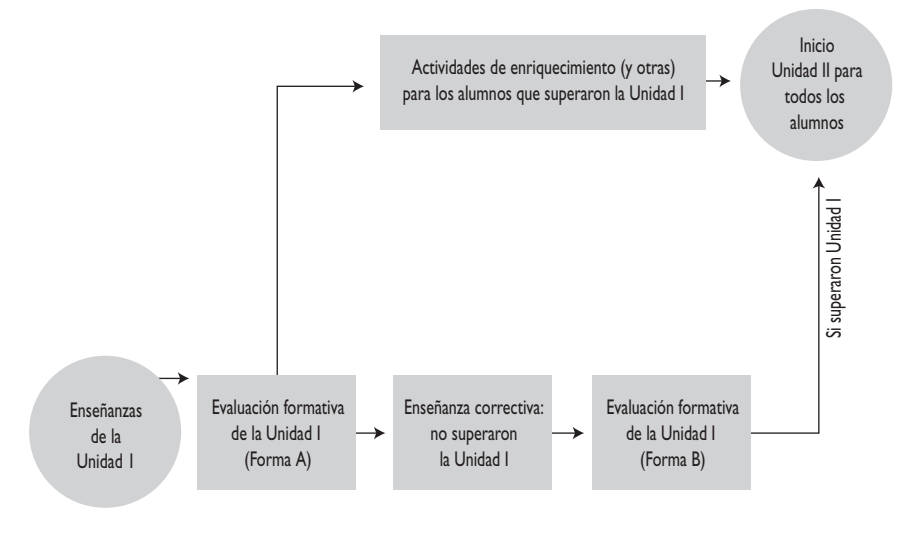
Actividades de enriquecimiento (y otras) para los alumnos que superaron la Unidad I

Inicio Unidad II para todos los alumnos

Si superaron Unidad I

Enseñanzas de la Unidad I

Evaluación formativa de la Unidad I (Forma A)

Enseñanza correctiva: no superaron la Unidad I

Evaluación formativa de la Unidad I (Forma B)